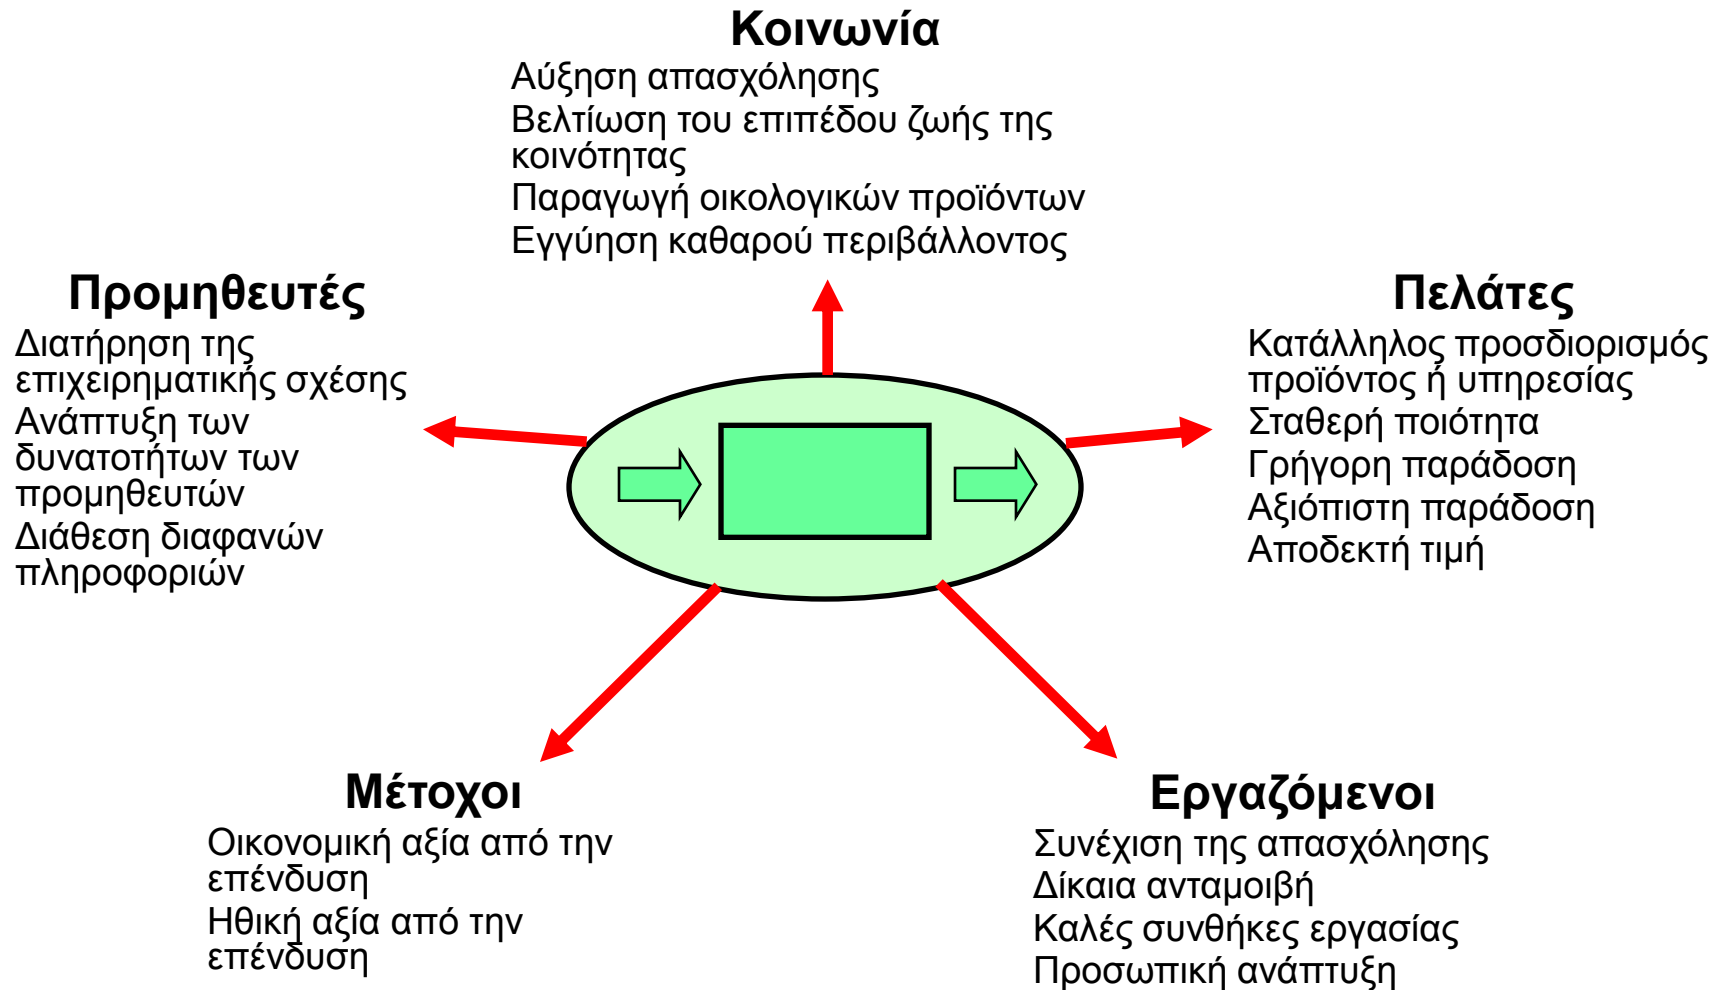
Κοινωνία
Αύξηση απασχόλησης
Βελτίωση του επιπέδου ζωής της κοινότητας
Παραγωγή οικολογικών προϊόντων
Εγγύηση καθαρού περιβάλλοντος

Προμηθευτές
Διατήρηση της επιχειρηματικής σχέσης
Ανάπτυξη των δυνατοτήτων των προμηθευτών
Διάθεση διαφανών πληροφοριών

Πελάτες
Κατάλληλος προσδιορισμός προϊόντος ή υπηρεσίας
Σταθερή ποιότητα
Γρήγορη παράδοση
Αξιόπιστη παράδοση
Αποδεκτή τιμή

Μέτοχοι
Οικονομική αξία από την επένδυση
Ηθική αξία από την επένδυση

Εργαζόμενοι
Συνέχιση της απασχόλησης
Δίκαια ανταμοιβή
Καλές συνθήκες εργασίας
Προσωπική ανάπτυξη